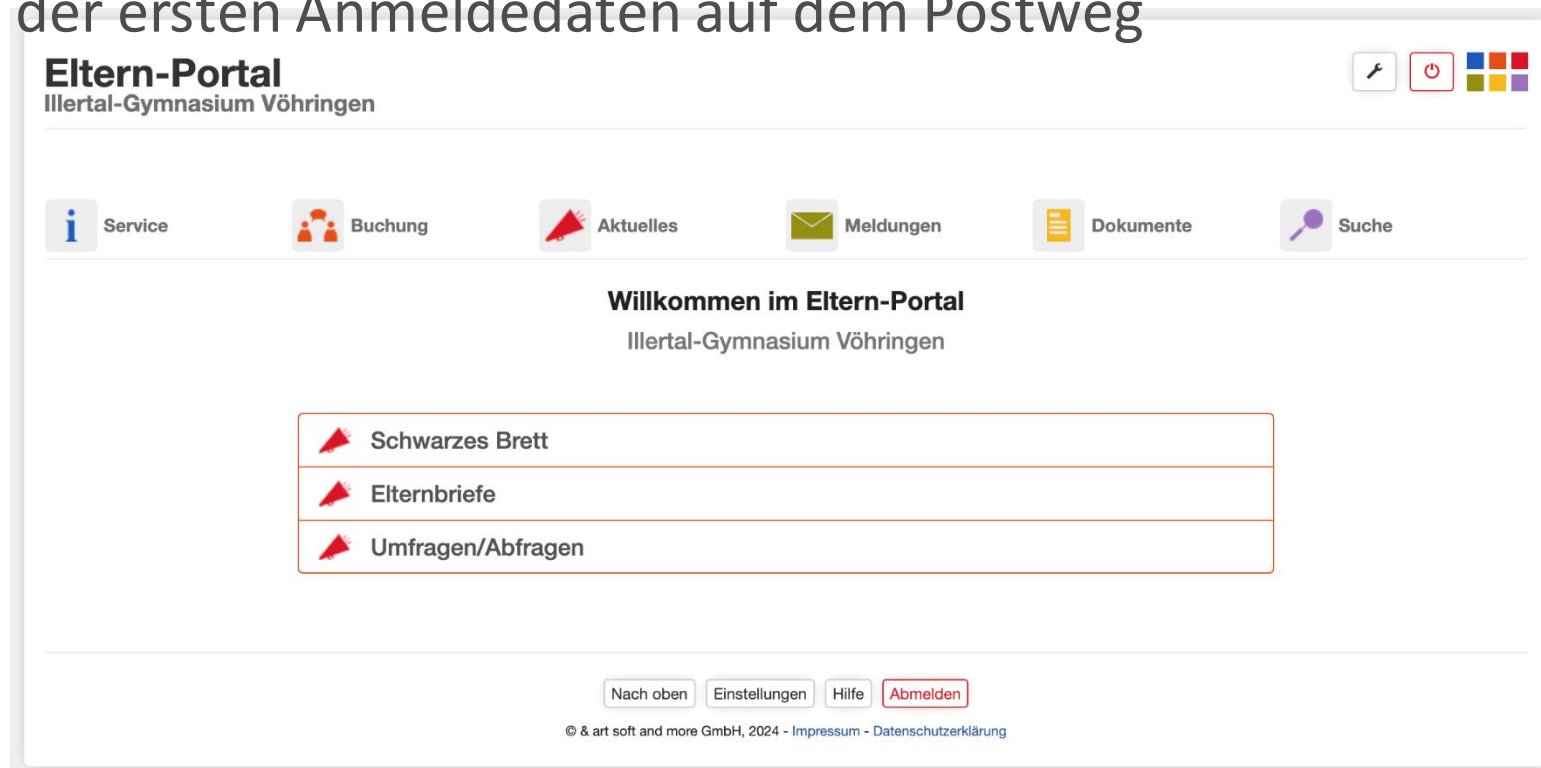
der ersten Anmeldedaten auf dem Postweg

Eltern-Portal
Illertal-Gymnasium Vöhringen

Service
Buchung
Aktuelles
Meldungen
Dokumente
Suche

Willkommen im Eltern-Portal
Illertal-Gymnasium Vöhringen

Schwarzes Brett
Elternbriefe
Umfragen/Abfragen

Nach oben Einstellungen Hilfe Abmelden

© & art soft and more GmbH, 2024 - Impressum - Datenschutzerklärung